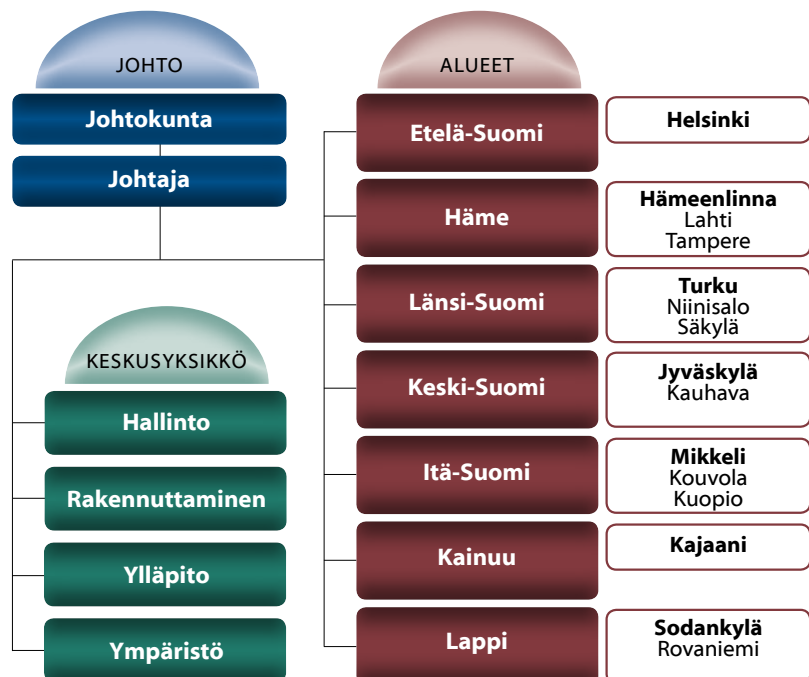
JOHTO

Johtokunta

Johtaja

KESKUSYKSIKKÖ

Hallinto

Rakennuttaminen

Ylläpito

Ympäristö

ALUEET

Etelä-Suomi

Helsinki

Häme

Hämeenlinna
Lahti
Tampere

Länsi-Suomi

Turku
Niinisalo
Säkylä

Keski-Suomi

Jyväskylä
Kauhava

Itä-Suomi

Mikkeli
Kouvola
Kuopio

Kainuu

Kajaani

Lappi

Sodankylä
Rovaniemi